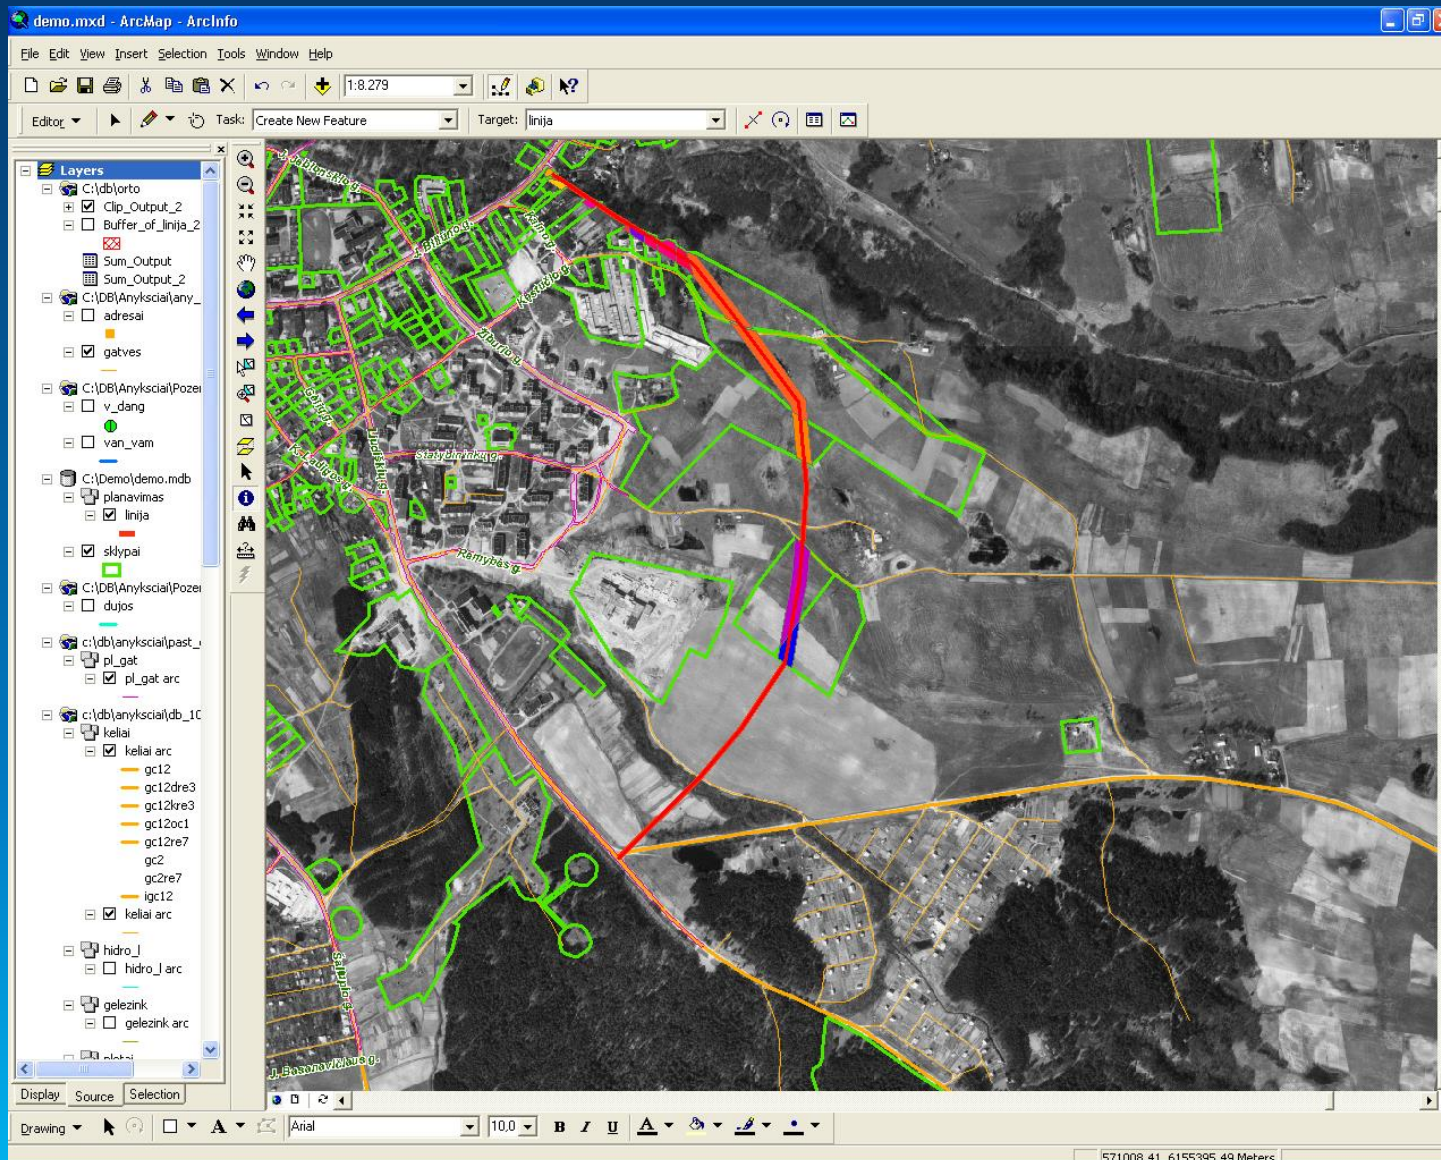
demo.mxd - ArcMap - ArcInfo

File Edit View Insert Selection Tools Window Help

1:8.279

Editor Task: Create New Feature Target: linija

Layers
C:\db\orto
Clip_Output_2
Buffer_of_linija_2
Sum_Output
Sum_Output_2
C:\DB\Anyksciai\any_
adresai
gatves
C:\DB\Anyksciai\Pozei
v_dang
van_vam
C:\Demo\demo.mdb
planavimas
linija
sklypai
C:\DB\Anyksciai\Pozei
dujos
c:\anyksciai\past_
pl_gat
pl_gat arc
c:\db\anyksciai\db_10
keliai
keliai arc
gc12
gc12dre3
gc12kre3
gc12oc1
gc12re7
gc2
gc2re7
igc12
keliai arc
hidro_l
hidro_l arc
gelezink
gelezink arc
plotai

Display Source Selection

J. Biliūno g.
Kęstučio g.
Statybininkų g.
Ramybės g.
Šaltinio g.
J. Basanavičiaus g.

Drawing Arial 10,0 B I U A

571008.41 6155395.49 Meters